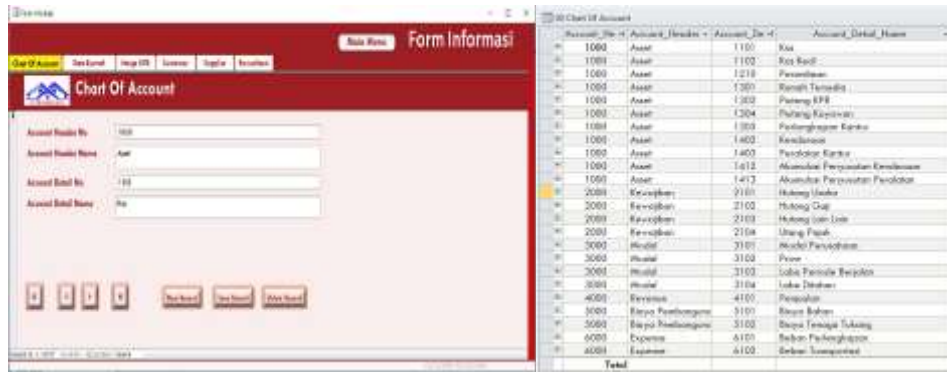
Main Menu Form Informasi

Chart Of Account | Data Kursel | Harga IDR | Customer | Supplier | Persediaan

Chart Of Account

Account Header No 1000

Account Header Name Aset

Account Detail No 1101

Account Detail Name Kas

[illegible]

Chart Of Account

| Account_He | Account_Header | Account_De | Account_Detail_Name |
|---|---|---|---|
| 1000 | Asset | 1101 | Kas |
| 1000 | Asset | 1102 | Kas Kecil |
| 1000 | Asset | 1210 | Persediaan |
| 1000 | Asset | 1301 | Rumah Tersedia |
| 1000 | Asset | 1302 | Piutang KPR |
| 1000 | Asset | 1304 | Piutang Karyawan |
| 1000 | Asset | 1305 | Perlengkapan Kantor |
| 1000 | Asset | 1402 | Kendaraan |
| 1000 | Asset | 1403 | Peralatan Kantor |
| 1000 | Asset | 1412 | Akumulasi Penyusutan Kendaraan |
| 1000 | Asset | 1413 | Akumulasi Penyusutan Peralatan |
| 2000 | Kewajiban | 2101 | Hutang Usaha |
| 2000 | Kewajiban | 2102 | Hutang Gaji |
| 2000 | Kewajiban | 2103 | Hutang Lain Lain |
| 2000 | Kewajiban | 2104 | Utang Pajak |
| 3000 | Modal | 3101 | Modal Perusahaan |
| 3000 | Modal | 3102 | Prive |
| 3000 | Modal | 3103 | Laba Periode Berjalan |
| 3000 | Modal | 3104 | Laba Ditahan |
| 4000 | Revenue | 4101 | Penjualan |
| 5000 | Biaya Pembangunan | 5101 | Biaya Bahan |
| 5000 | Biaya Pembangunan | 5102 | Biaya Tenaga Tukang |
| 6000 | Expense | 6101 | Beban Perlengkapan |
| 6000 | Expense | 6102 | Beban Transportasi |
| Total | | | |